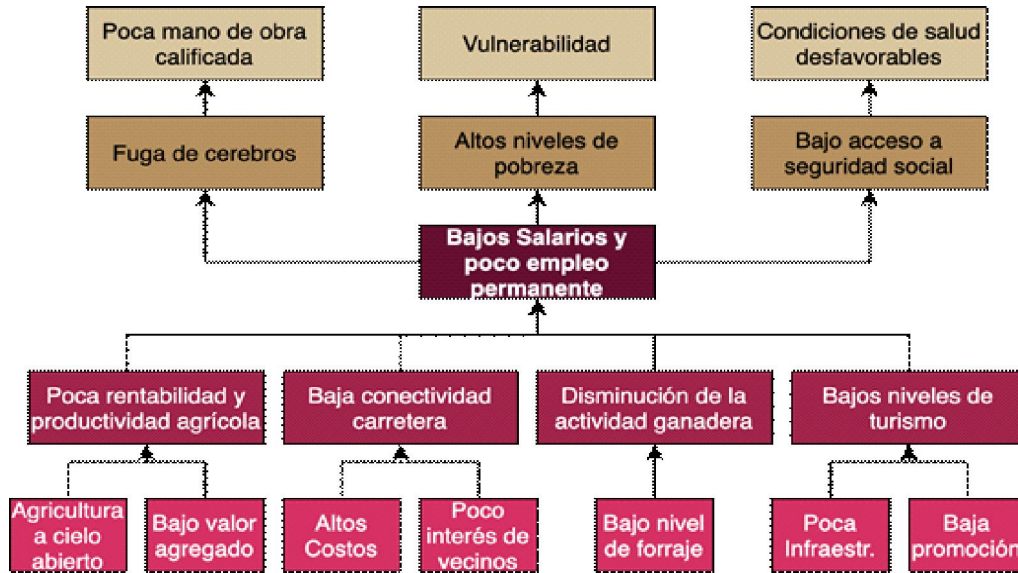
Poca mano de obra calificada

Vulnerabilidad

Condiciones de salud desfavorables

Fuga de cerebros

Altos niveles de pobreza

Bajo acceso a seguridad social

Bajos Salarios y poco empleo permanente

Poca rentabilidad y productividad agrícola

Baja conectividad carretera

Disminución de la actividad ganadera

Bajos niveles de turismo

Agricultura a cielo abierto

Bajo valor agregado

Altos Costos

Poco interés de vecinos

Bajo nivel de forraje

Poca Infraestr.

Baja promoción